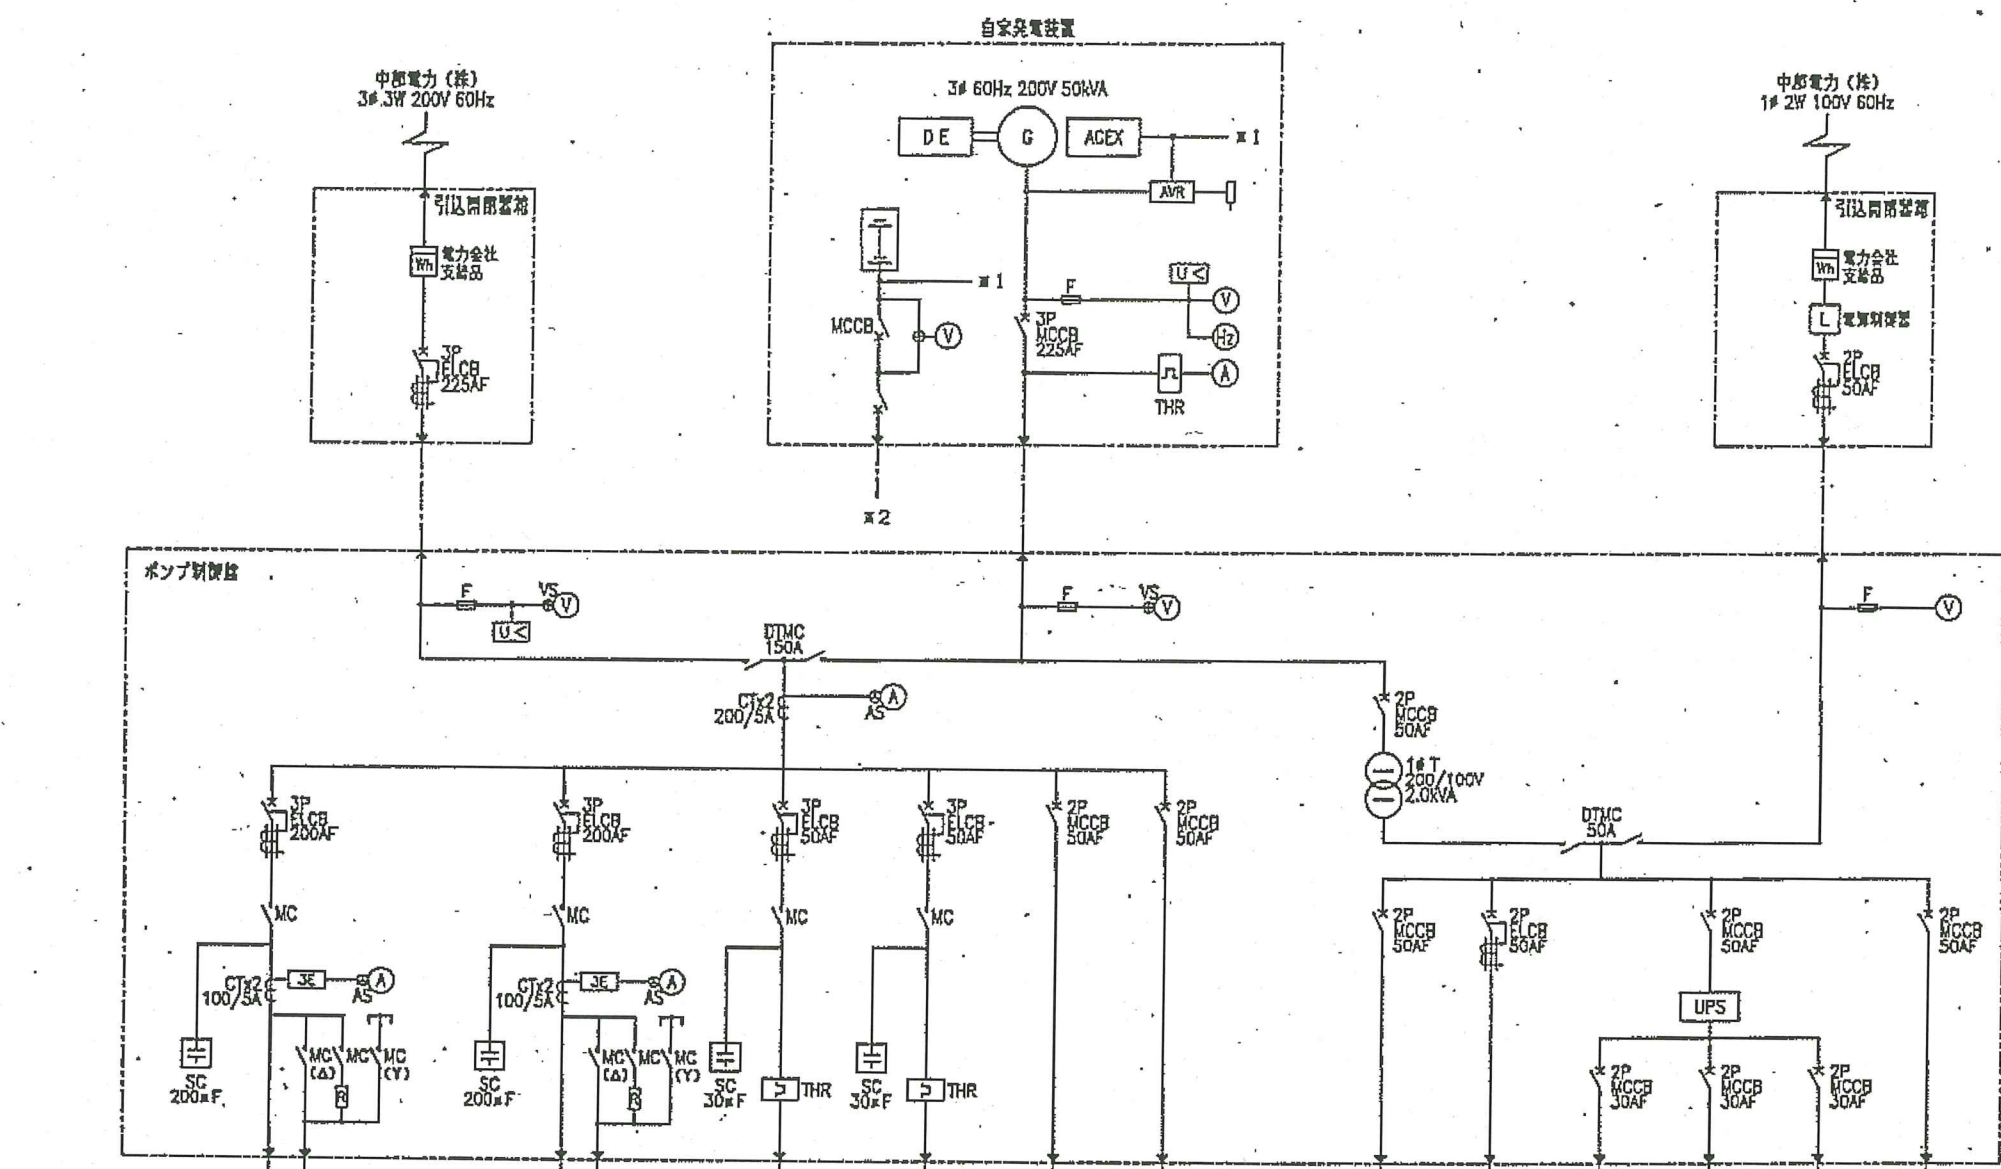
自家発電装置

中部電力（株）
3φ 3W 200V 60Hz

3φ 60Hz 200V 50kVA

DE
G
ACEX
※1
AVR

中部電力（株）
1φ 2W 100V 60Hz

引込用開閉器箱
Wh
電力会社支給品
3P ELCB 225AF

※1
MCCB
V
F
U<
V
Hz
3P MCCB 225AF
A
THR

※2

引込用開閉器箱
Wh
電力会社支給品
L
電源制御器
2P ELCB 50AF

ポンプ制御盤
F
VS
V
U<
DTMC 150A
F
VS
V
F
V

CTx2 200/5A
AS
A
2P MCCB 50AF
1φ T 200/100V 2.0KVA
DTMC 50A

3P ELCB 200AF
3P ELCB 200AF
3P ELCB 50AF
3P ELCB 50AF
2P MCCB 50AF
2P MCCB 50AF

2P MCCB 50AF
2P ELCB 50AF
2P MCCB 50AF
2P MCCB 50AF

MC
MC
MC
MC

CTx2 100/5A
3E
AS
A
CTx2 100/5A
3E
AS
A

UPS

SC 200μF
MC (Δ)
MC
MC (Y)
R
SC 200μF
MC (Δ)
MC
MC (Y)
R
SC 30μF
THR
SC 30μF
THR

2P MCCB 30AF
2P MCCB 30AF
2P MCCB 30AF